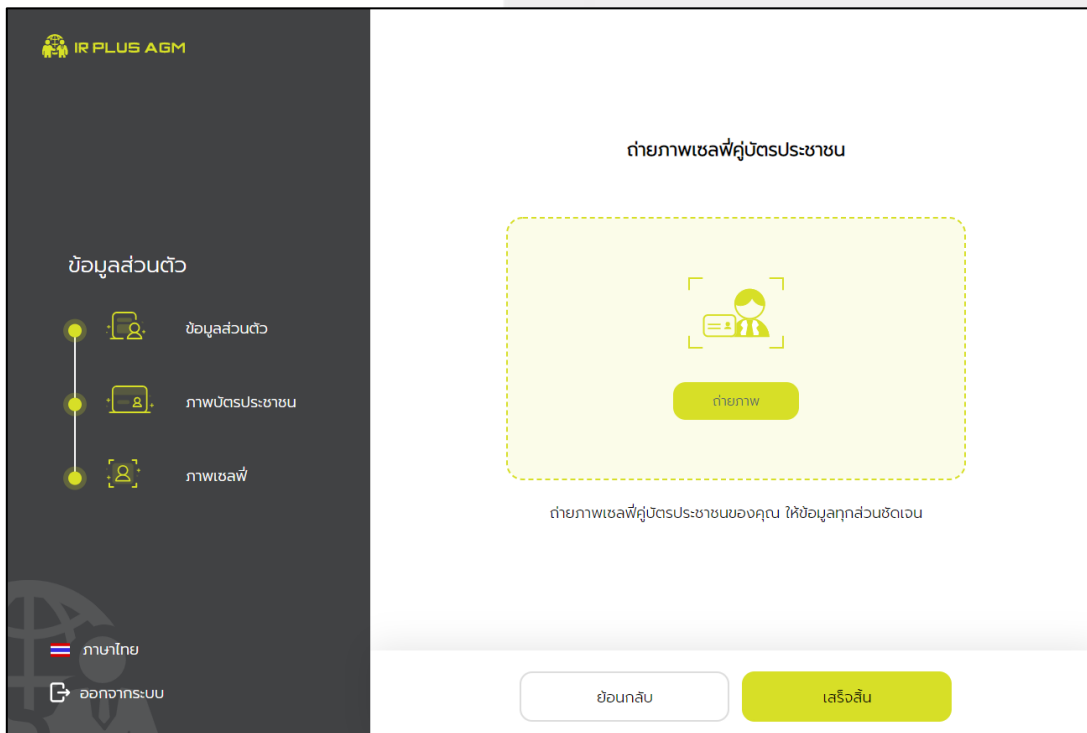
IR PLUS AGM

ข้อมูลส่วนตัว

ข้อมูลส่วนตัว

ภาพบัตรประชาชน

ภาพเซลฟี่

ภาษาไทย

ออกจากระบบ

ถ่ายภาพเซลฟี่คู่บัตรประชาชน

ถ่ายภาพ

ถ่ายภาพเซลฟี่คู่บัตรประชาชนของคุณ ให้ข้อมูลทุกส่วนชัดเจน

ย้อนกลับ

เสร็จสิ้น